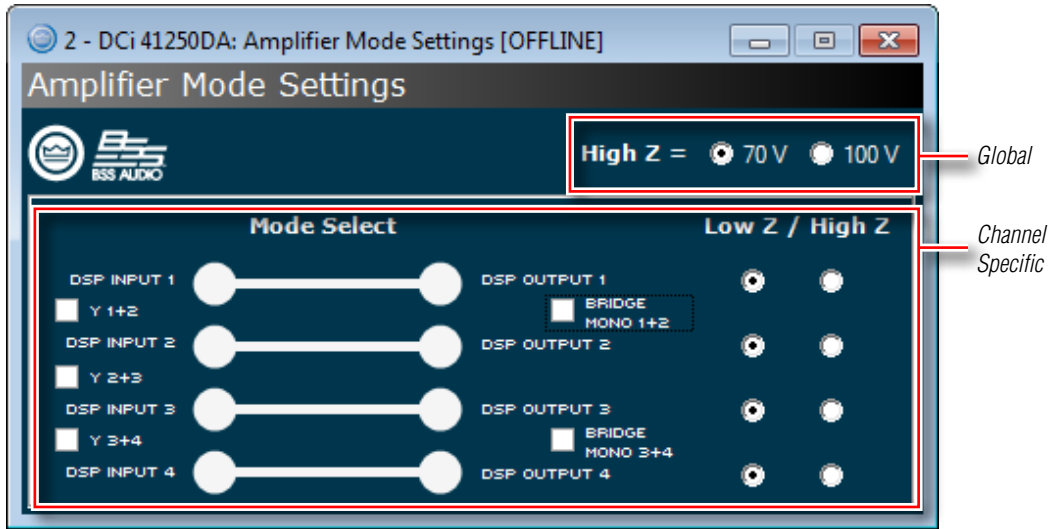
2 - DCi 41250DA: Amplifier Mode Settings [OFFLINE]

Amplifier Mode Settings

BSS AUDIO

High Z = 70 V 100 V

Global

Mode Select

Low Z / High Z

Channel Specific

DSP INPUT 1

DSP OUTPUT 1

Y 1+2

BRIDGE MONO 1+2

DSP INPUT 2

DSP OUTPUT 2

Y 2+3

DSP INPUT 3

DSP OUTPUT 3

Y 3+4

BRIDGE MONO 3+4

DSP INPUT 4

DSP OUTPUT 4